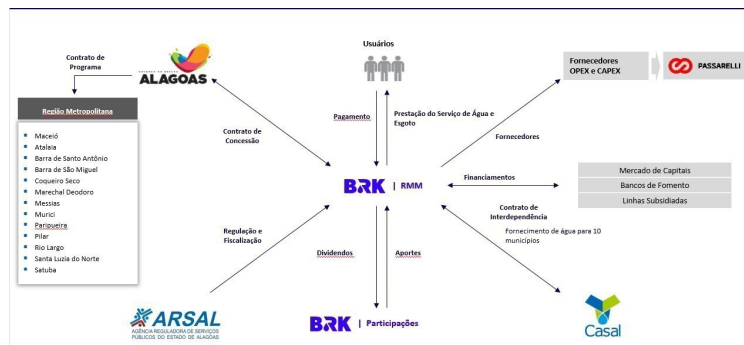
Contrato de Programa

GOVERNO DO ESTADO
ALAGOAS

Usuários

Fornecedores OPEX e CAPEX

PASSARELLI

Região Metropolitana

- Maceió
- Atalaia
- Barra de Santo Antônio
- Barra de São Miguel
- Coqueiro Seco
- Marechal Deodoro
- Messias
- Murici
- Paripueira
- Pilar
- Rio Largo
- Santa Luzia do Norte
- Satuba

Contrato de Concessão

Pagamento

Prestação do Serviço de Água e Esgoto

Fornecedores

BRK | RMM

Financiamentos

Mercado de Capitais

Bancos de Fomento

Linhas Subsidiadas

Contrato de Interdependência

Fornecimento de água para 10 municípios

Regulação e Fiscalização

Dividendos

Aportes

ARSAL
AGÊNCIA REGULADORA DE SERVIÇOS PÚBLICOS DO ESTADO DE ALAGOAS

BRK | Participações

Casal